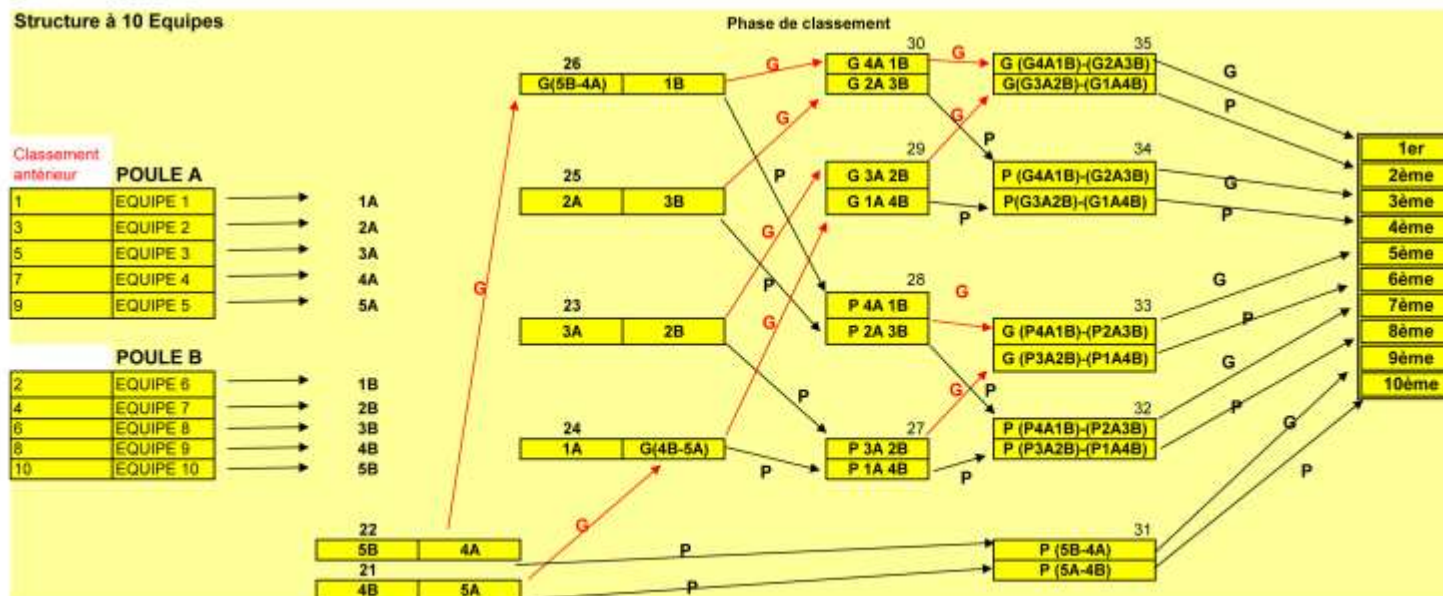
Structure à 10 Equipes

Phase de classement

Classement antérieur

POULE A

| | |
|---|---|
| 1 | EQUIPE 1 |
| 3 | EQUIPE 2 |
| 5 | EQUIPE 3 |
| 7 | EQUIPE 4 |
| 9 | EQUIPE 5 |

1A
2A
3A
4A
5A

POULE B

| | |
|---|---|
| 2 | EQUIPE 6 |
| 4 | EQUIPE 7 |
| 6 | EQUIPE 8 |
| 8 | EQUIPE 9 |
| 10 | EQUIPE 10 |

1B
2B
3B
4B
5B

22
| 5B | 4A |
|---|---|

21
| 4B | 5A |
|---|---|

G

26
| G(5B-4A) | 1B |
|---|---|

25
| 2A | 3B |
|---|---|

23
| 3A | 2B |
|---|---|

24
| 1A | G(4B-5A) |
|---|---|

G G G G G P P P P P P

30
G 4A 1B
G 2A 3B

29
G 3A 2B
G 1A 4B

28
P 4A 1B
P 2A 3B

27
P 3A 2B
P 1A 4B

G G G P P P G P

35
G (G4A1B)-(G2A3B)
G(G3A2B)-(G1A4B)

34
P (G4A1B)-(G2A3B)
P(G3A2B)-(G1A4B)

33
G (P4A1B)-(P2A3B)
G (P3A2B)-(P1A4B)

32
P (P4A1B)-(P2A3B)
P (P3A2B)-(P1A4B)

31
P (5B-4A)
P (5A-4B)

G P G P G P G P G P

1er
2ème
3ème
4ème
5ème
6ème
7ème
8ème
9ème
10ème